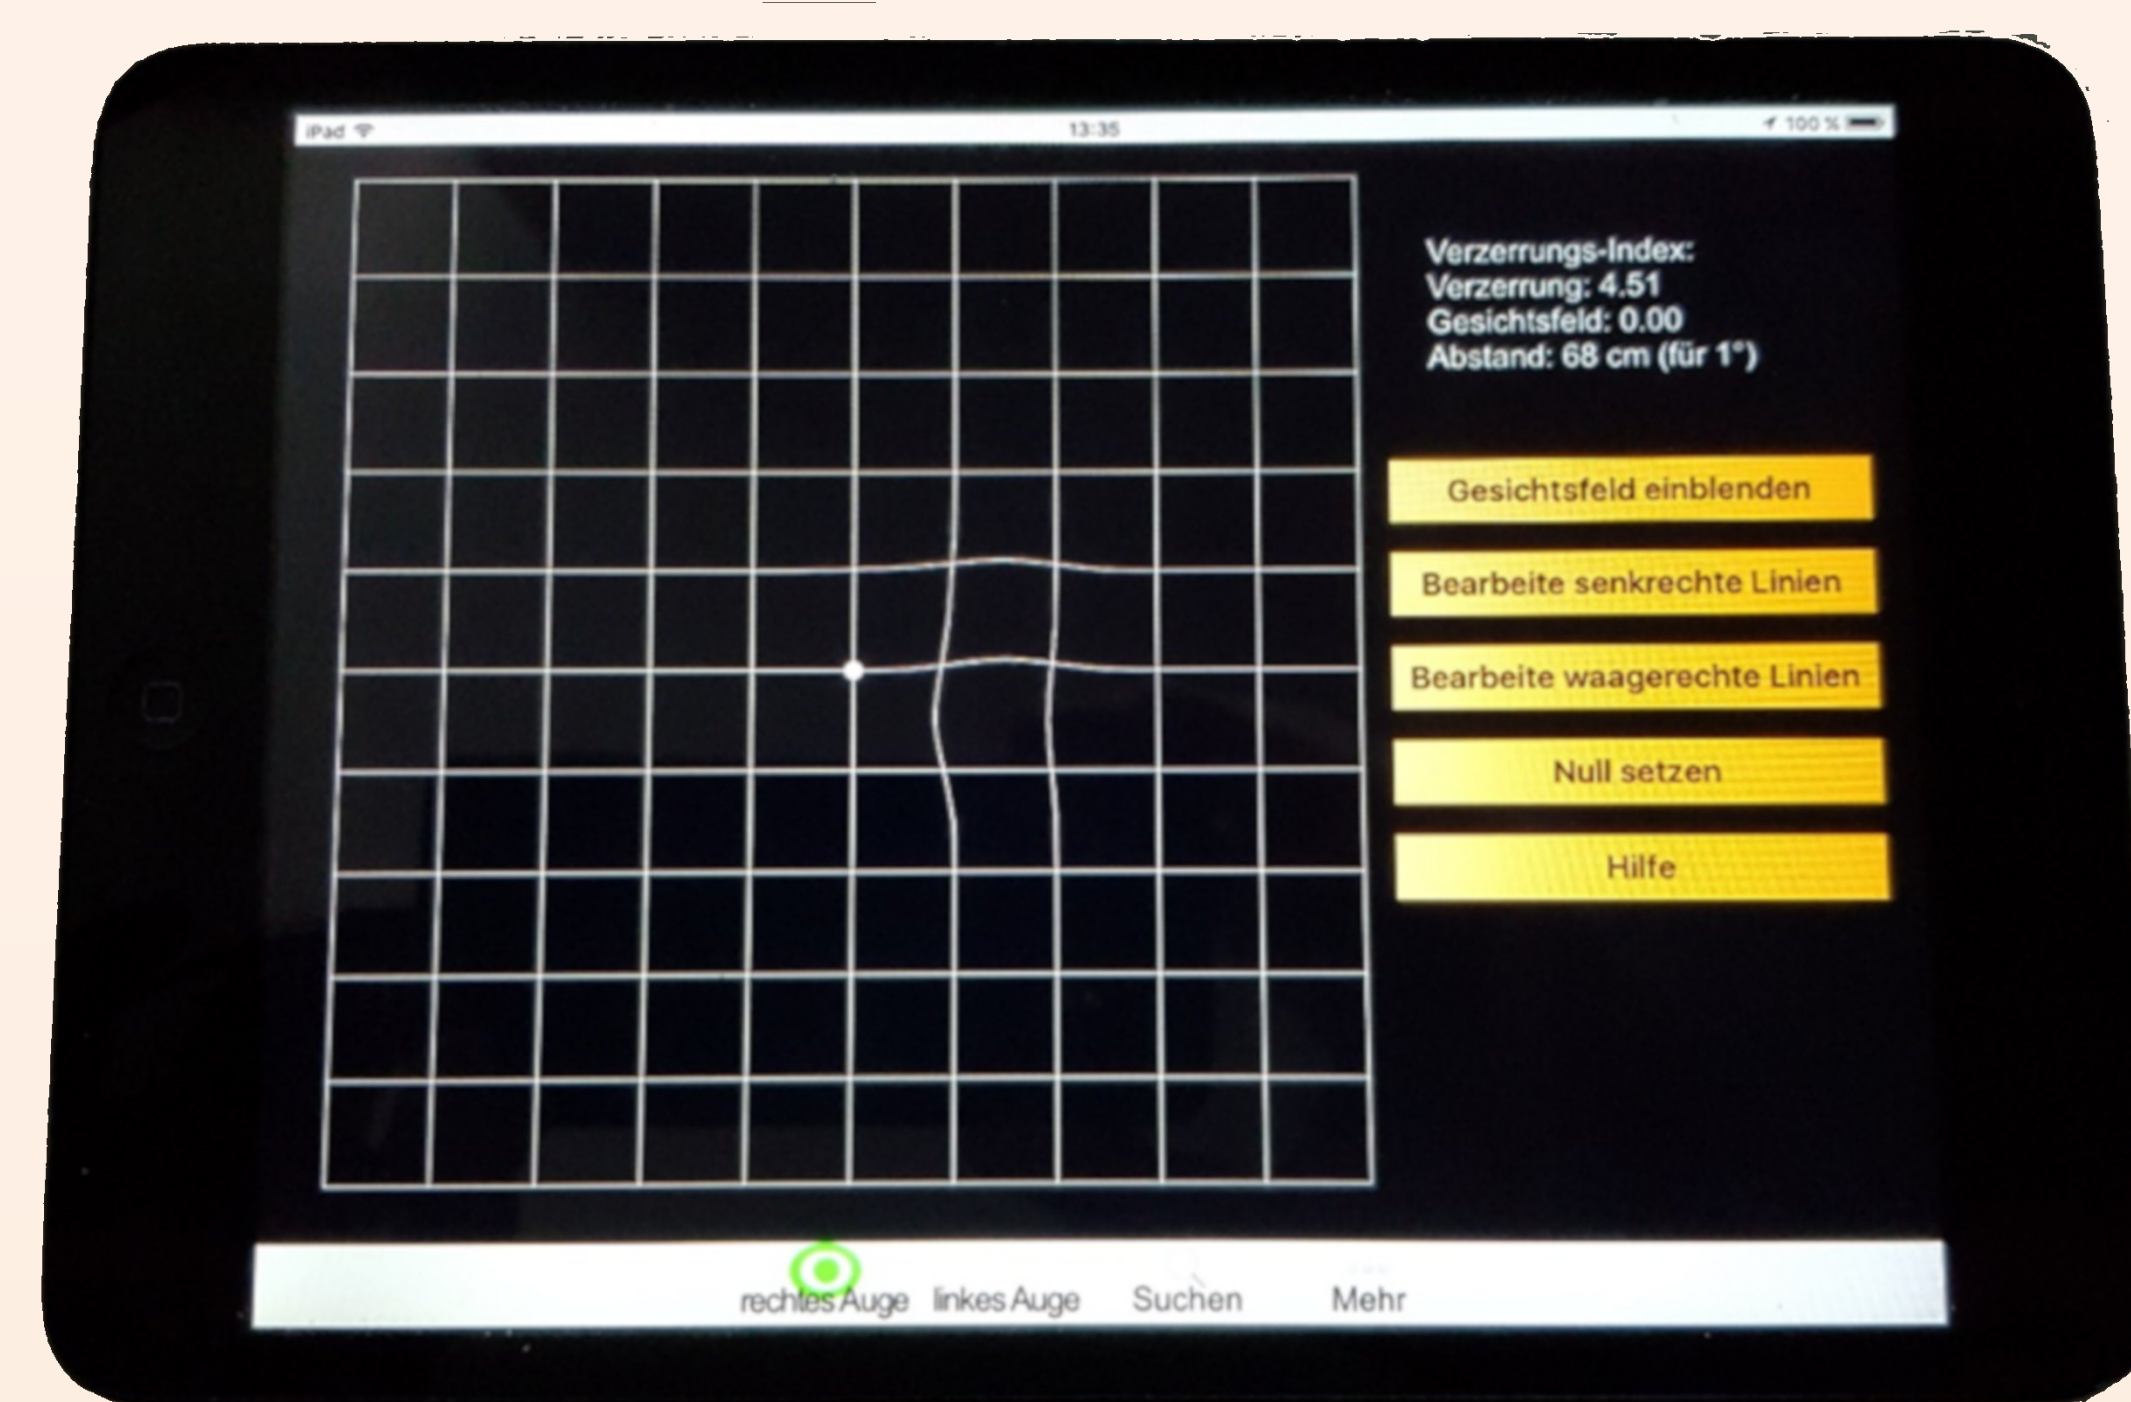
iPad

13:35

100 %

Verzerrungs-Index:
Verzerrung: 4.51
Gesichtsfeld: 0.00
Abstand: 68 cm (für 1°)

Gesichtsfeld einblenden

Bearbeite senkrechte Linien

Bearbeite waagerechte Linien

Null setzen

Hilfe

rechtes Auge linkes Auge Suchen Mehr